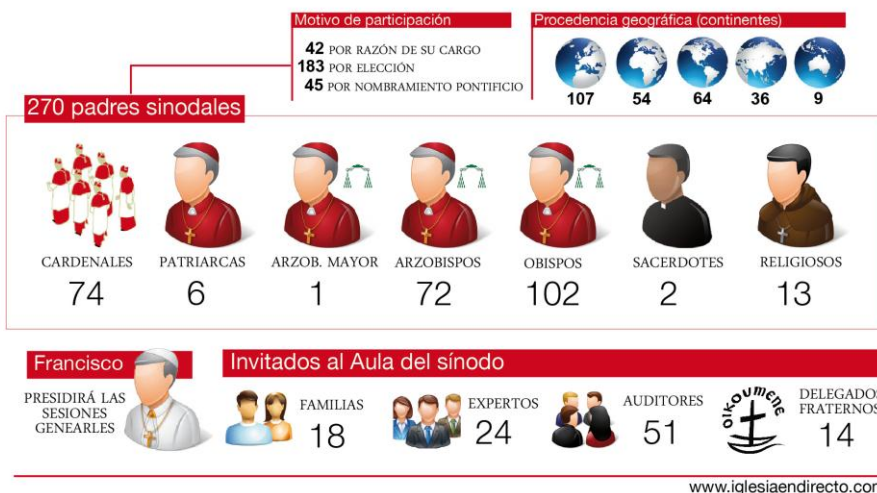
Motivo de participación

42 POR RAZÓN DE SU CARGO
183 POR ELECCIÓN
45 POR NOMBRAMIENTO PONTIFICIO

Procedencia geográfica (continentes)

107 54 64 36 9

270 padres sinodales

| CARDENALES | PATRIARCAS | ARZOB. MAYOR | ARZOBISPOS | OBISPOS | SACERDOTES | RELIGIOSOS |
|---|---|---|---|---|---|---|
| 74 | 6 | 1 | 72 | 102 | 2 | 13 |

Francisco

PRESIDIRÁ LAS SESIONES GENEARLES

Invitados al Aula del sínodo

FAMILIAS 18

EXPERTOS 24

AUDITORES 51

OIKOUMENE

DELEGADOS FRATERNOS 14

www.iglesiaendirecto.co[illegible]